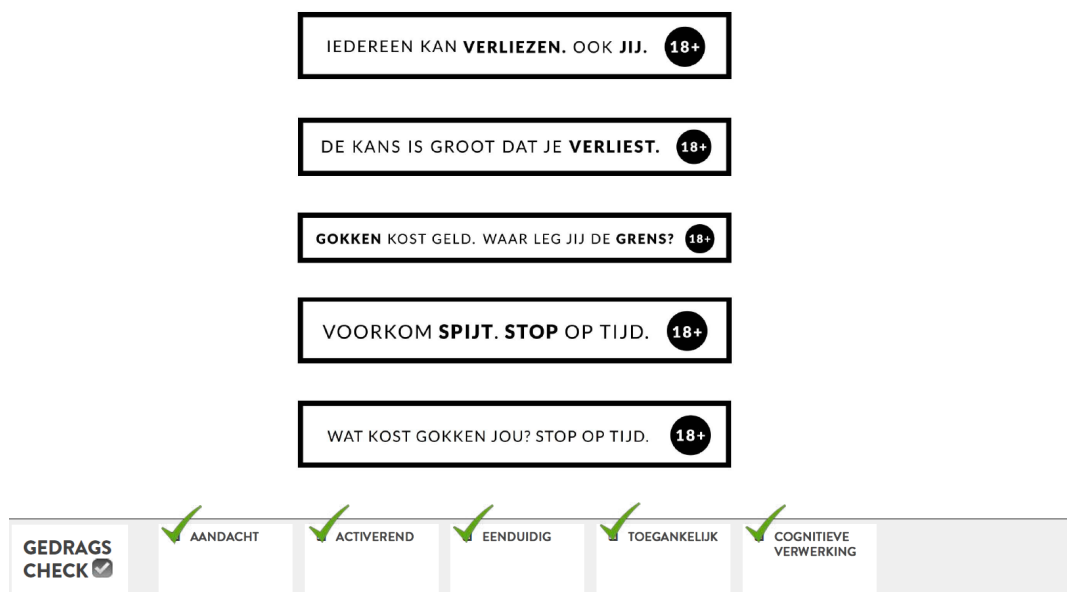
IEDEREEN KAN **VERLIEZEN.** OOK **JIJ.** 18+

DE KANS IS GROOT DAT JE **VERLIEST.** 18+

**GOKKEN** KOST GELD. WAAR LEG JIJ DE **GRENS?** 18+

VOORKOM **SPIJT. STOP** OP TIJD. 18+

WAT KOST GOKKEN JOU? STOP OP TIJD. 18+

GEDRAGS CHECK

AANDACHT

ACTIVEREND

EENDUIDIG

TOEGANKELIJK

COGNITIEVE VERWERKING